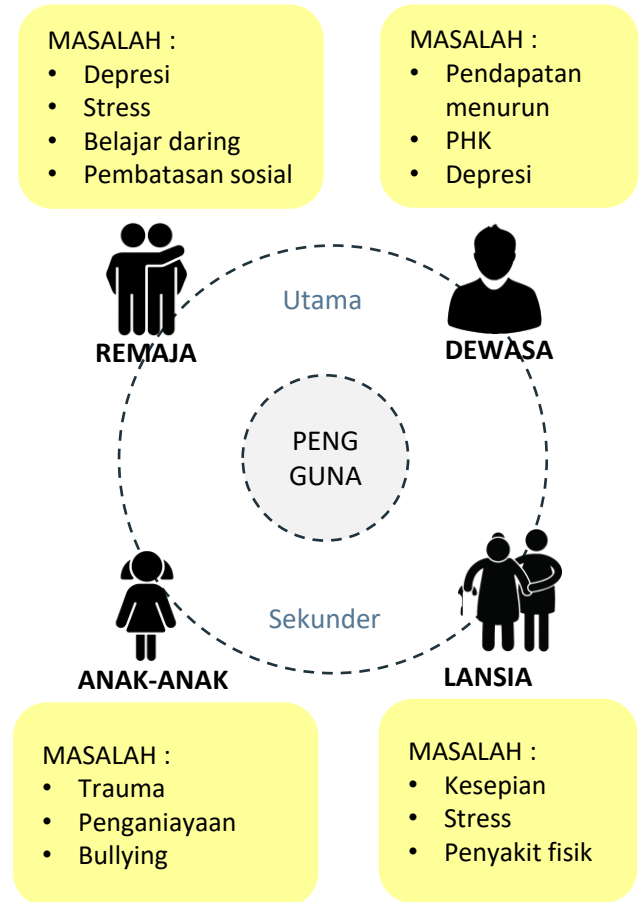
MASALAH :
- Depresi
- Stress
- Belajar daring
- Pembatasan sosial

MASALAH :
- Pendapatan menurun
- PHK
- Depresi

Utama

REMAJA

DEWASA

PENG GUNA

Sekunder

ANAK-ANAK

LANSIA

MASALAH :
- Trauma
- Penganiayaan
- Bullying

MASALAH :
- Kesepian
- Stress
- Penyakit fisik